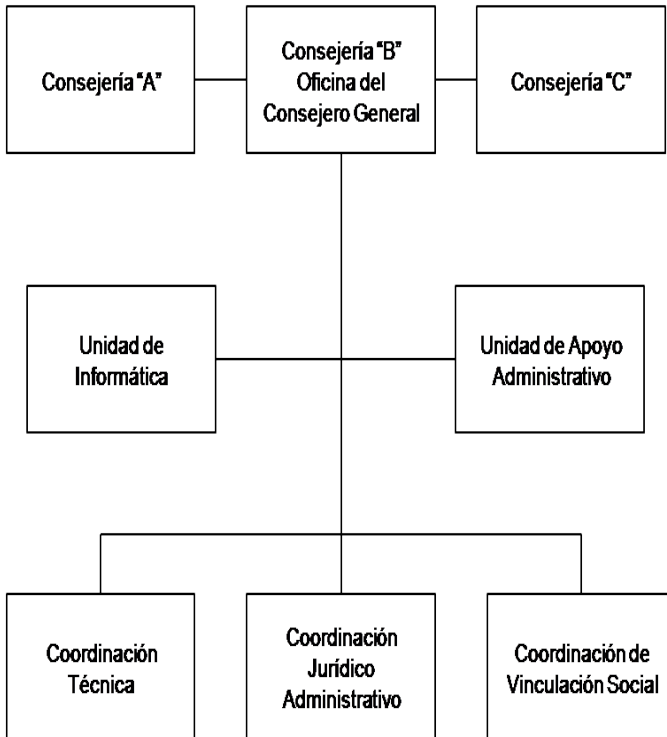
Consejería "A"

Consejería "B" Oficina del Consejero General

Consejería "C"

Unidad de Informática

Unidad de Apoyo Administrativo

Coordinación Técnica

Coordinación Jurídico Administrativo

Coordinación de Vinculación Social